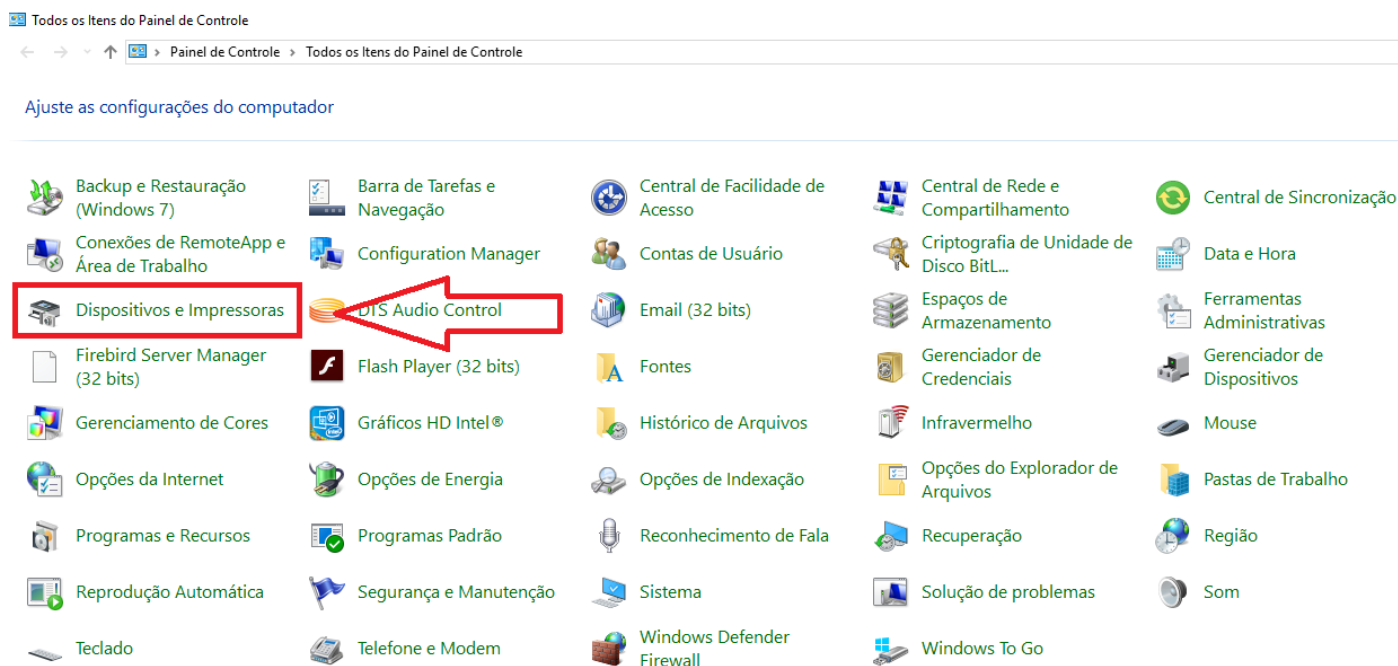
Todos os Itens do Painel de Controle

Painel de Controle › Todos os Itens do Painel de Controle

Ajuste as configurações do computador

Backup e Restauração (Windows 7)
Barra de Tarefas e Navegação
Central de Facilidade de Acesso
Central de Rede e Compartilhamento
Central de Sincronização
Conexões de RemoteApp e Área de Trabalho
Configuration Manager
Contas de Usuário
Criptografia de Unidade de Disco BitL...
Data e Hora
Dispositivos e Impressoras
DTS Audio Control
Email (32 bits)
Espaços de Armazenamento
Ferramentas Administrativas
Firebird Server Manager (32 bits)
Flash Player (32 bits)
Fontes
Gerenciador de Credenciais
Gerenciador de Dispositivos
Gerenciamento de Cores
Gráficos HD Intel®
Histórico de Arquivos
Infravermelho
Mouse
Opções da Internet
Opções de Energia
Opções de Indexação
Opções do Explorador de Arquivos
Pastas de Trabalho
Programas e Recursos
Programas Padrão
Reconhecimento de Fala
Recuperação
Região
Reprodução Automática
Segurança e Manutenção
Sistema
Solução de problemas
Som
Teclado
Telefone e Modem
Windows Defender Firewall
Windows To Go